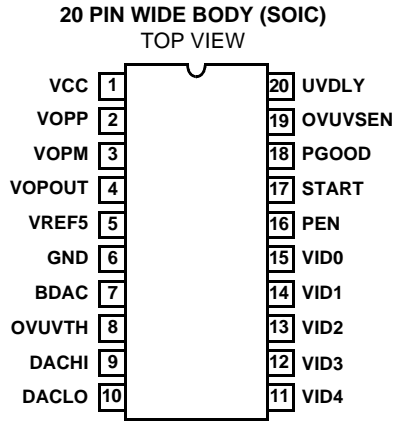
20 PIN WIDE BODY (SOIC)
TOP VIEW

| | | | |
|---|---|---|---|
| VCC | 1 | 20 | UVDLY |
| VOPP | 2 | 19 | OVUVSEN |
| VOPM | 3 | 18 | PGOOD |
| VOPOUT | 4 | 17 | START |
| VREF5 | 5 | 16 | PEN |
| GND | 6 | 15 | VID0 |
| BDAC | 7 | 14 | VID1 |
| OVUVTH | 8 | 13 | VID2 |
| DACHI | 9 | 12 | VID3 |
| DACLO | 10 | 11 | VID4 |